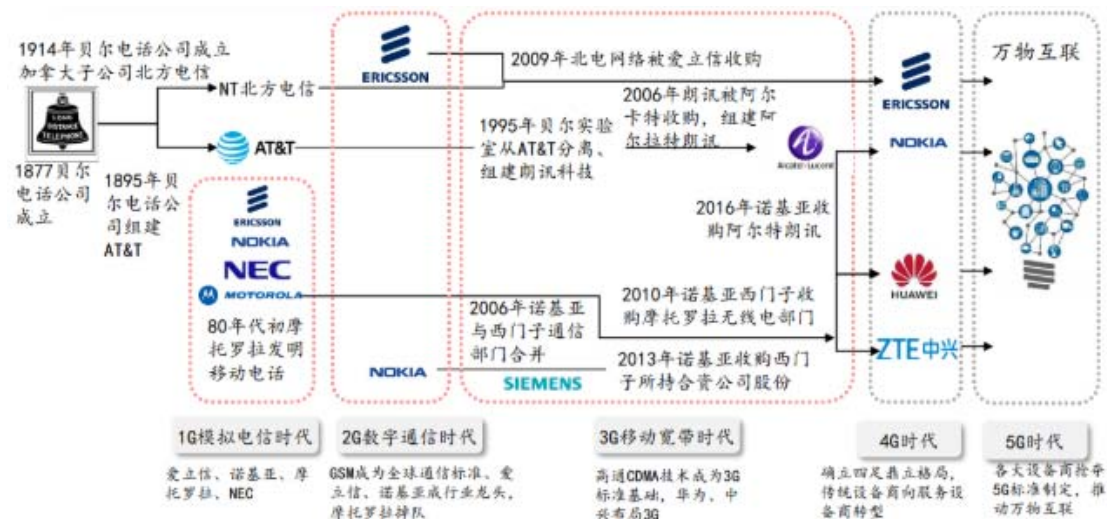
1914年贝尔电话公司成立加拿大子公司北方电信

1877贝尔电话公司成立

1895年贝尔电话公司组建AT&T

NT北方电信

AT&T

ERICSSON
NOKIA
NEC
MOTOROLA

80年代初摩托罗拉发明移动电话

ERICSSON

NOKIA

SIEMENS

2009年北电网络被爱立信收购

1995年贝尔实验室从AT&T分离，组建朗讯科技

2006年朗讯被阿尔卡特收购，组建阿尔拉特朗讯

Alcatel·Lucent

2016年诺基亚收购阿尔特朗讯

2006年诺基亚与西门子通信部门合并

2010年诺基亚西门子收购摩托罗拉无线电部门

2013年诺基亚收购西门子所持合资公司股份

ERICSSON
NOKIA
HUAWEI
ZTE中兴

万物互联

1G模拟电信时代

爱立信、诺基亚、摩托罗拉、NEC

2G数字通信时代

GSM成为全球通信标准，爱立信、诺基亚成行业龙头，摩托罗拉掉队

3G移动宽带时代

高通CDMA技术成为3G标准基础，华为、中兴布局3G

4G时代

确立四足鼎立格局，传统设备商向服务设备商转型

5G时代

各大设备商抢夺5G标准制定，推动万物互联